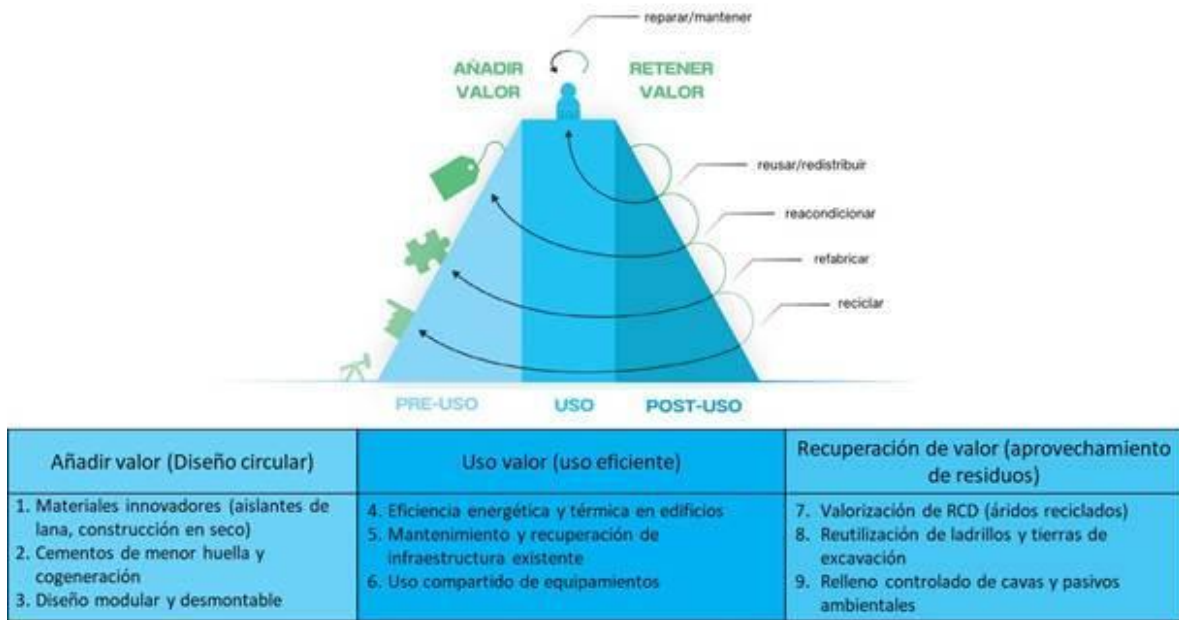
reparar/mantener

AÑADIR VALOR

RETENER VALOR

reusar/redistribuir

reacondicionar

refabricar

reciclar

PRE-USO

USO

POST-USO

| Añadir valor (Diseño circular) | Uso valor (uso eficiente) | Recuperación de valor (aprovechamiento de residuos) |
|---|---|---|
| 1. Materiales innovadores (aislantes de lana, construcción en seco)<br>2. Cementos de menor huella y cogeneración<br>3. Diseño modular y desmontable | 4. Eficiencia energética y térmica en edificios<br>5. Mantenimiento y recuperación de infraestructura existente<br>6. Uso compartido de equipamientos | 7. Valorización de RCD (áridos reciclados)<br>8. Reutilización de ladrillos y tierras de excavación<br>9. Relleno controlado de cavas y pasivos ambientales |